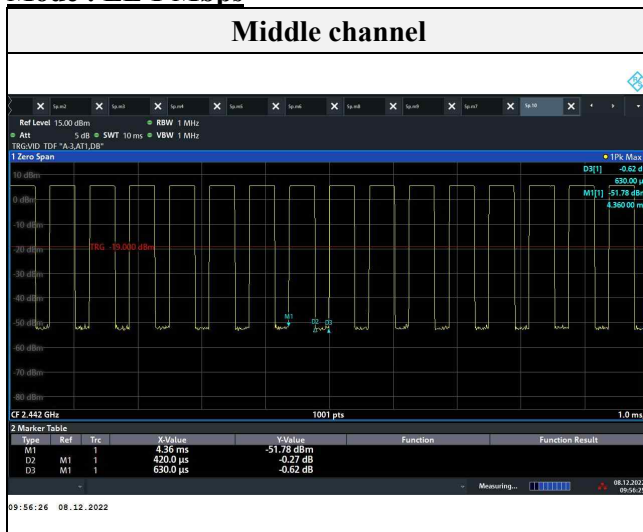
Mode : 2Mbps

Middle channel

Sp.m2 Sp.m3 Sp.m4 Sp.m5 Sp.m6 Sp.m8 Sp.m9 Sp.m7 Sp.10

Ref Level 15.00 dBm ● RBW 1 MHz
● Att 5 dB ● SWT 10 ms ● VBW 1 MHz
TRG:VID TDF "A-3,AT1,DB"

1 Zero Span ● 1Pk Max

10 dBm
0 dBm
-10 dBm
-20 dBm TRG -19.000 dBm
-30 dBm
-40 dBm
-50 dBm
-60 dBm
-70 dBm
-80 dBm

M1 D2 D3

D3[1] -0.62 d
630.00 µ
M1[1] -51.78 dBm
4.360 00 m

CF 2.442 GHz 1001 pts 1.0 ms

2 Marker Table

| Type | Ref | Trc | X-Value | Y-Value | Function | Function Result |
|---|---|---|---|---|---|---|
| M1 | | 1 | 4.36 ms | -51.78 dBm | | |
| D2 | M1 | 1 | 420.0 µs | -0.27 dB | | |
| D3 | M1 | 1 | 630.0 µs | -0.62 dB | | |

Measuring... 08.12.2022 09:56:2

09:56:26 08.12.2022